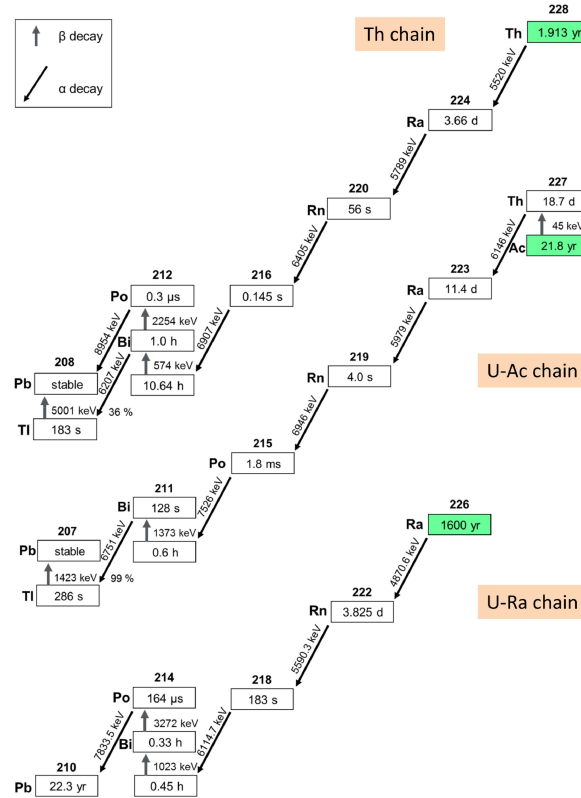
β decay

α decay

Th chain

228
Th 1.913 yr

5520 keV

224
Ra 3.66 d

5789 keV

220
Rn 56 s

6405 keV

216
0.145 s

6907 keV

212
Po 0.3 μs

2254 keV

Bi 1.0 h

574 keV

10.64 h

8954 keV

6207 keV

208
Pb stable

5001 keV 36 %

Tl 183 s

227
Th 18.7 d

45 keV

Ac 21.8 yr

6146 keV

223
Ra 11.4 d

5979 keV

219
Rn 4.0 s

U-Ac chain

6946 keV

215
Po 1.8 ms

7526 keV

211
Bi 128 s

1373 keV

0.6 h

6751 keV

207
Pb stable

1423 keV 99 %

Tl 286 s

226
Ra 1600 yr

4870.6 keV

222
Rn 3.825 d

U-Ra chain

5590.3 keV

218
183 s

6114.7 keV

214
Po 164 μs

3272 keV

Bi 0.33 h

1023 keV

0.45 h

7833.5 keV

210
Pb 22.3 yr